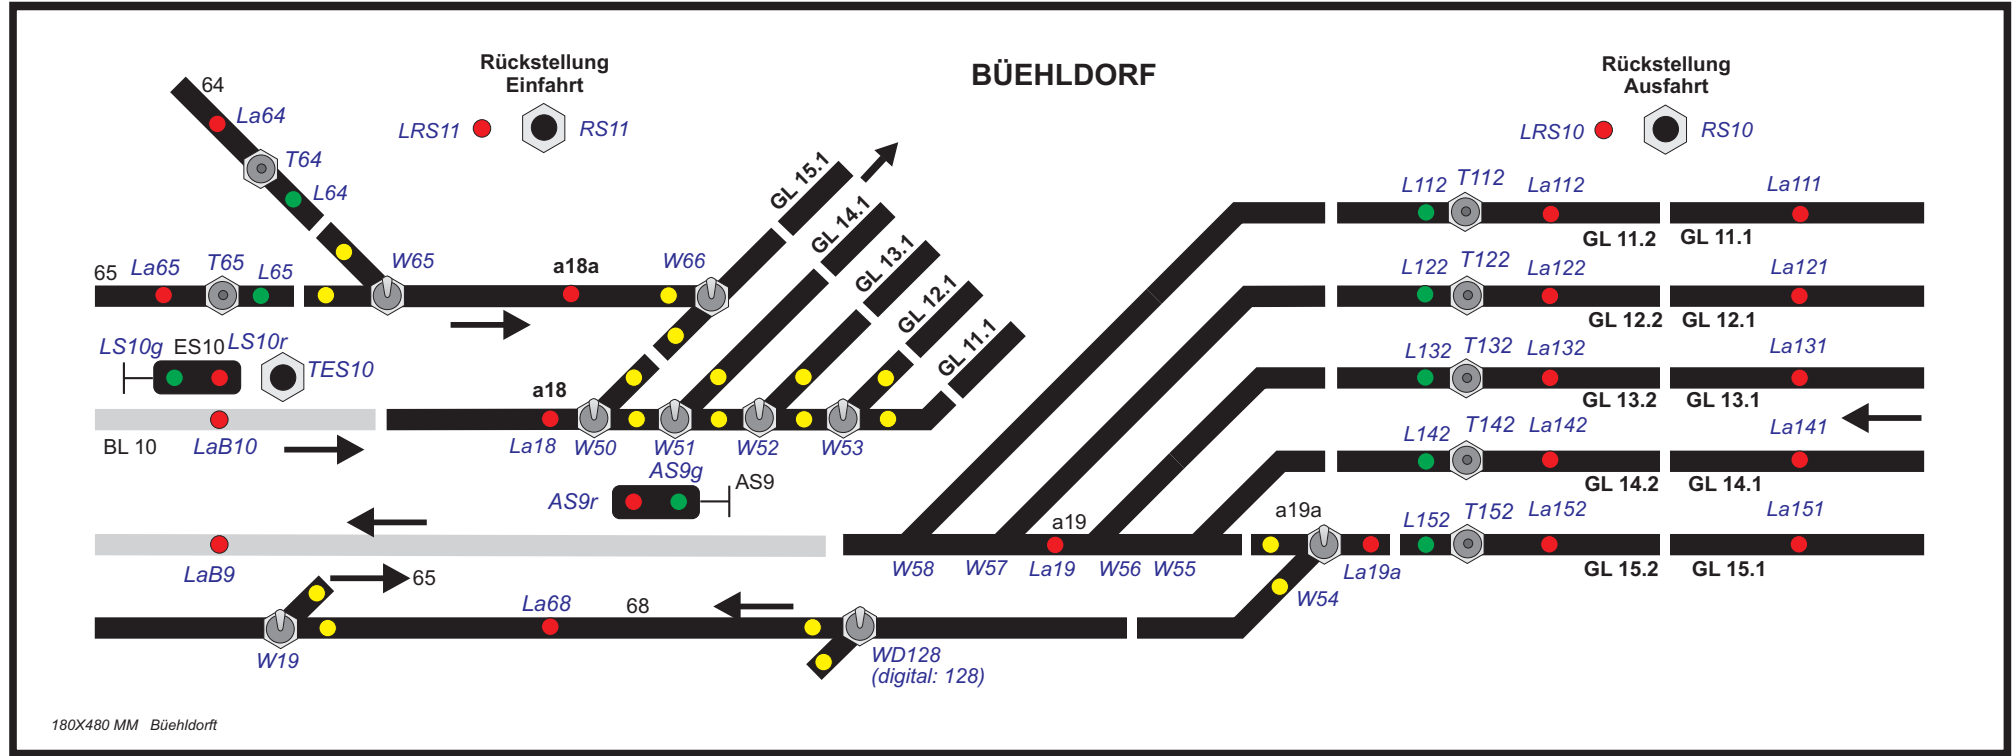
BÜEHLDORF

Rückstellung Einfahrt

LRS11 RS11

Rückstellung Ausfahrt

LRS10 RS10

64
La64
T64
L64

65 La65 T65 L65 W65

a18a

W66

GL 15.1
GL 14.1
GL 13.1
GL 12.1
GL 11.1

LS10g ES10 LS10r
TES10

a18
La18 W50 W51 W52 W53

BL 10 LaB10

AS9g
AS9r AS9

LaB9

65

La68 68

W19

WD128
(digital: 128)

W58 W57 a19 La19 W56 W55

a19a
La19a
W54

L112 T112 La112 La111
GL 11.2 GL 11.1

L122 T122 La122 La121
GL 12.2 GL 12.1

L132 T132 La132 La131
GL 13.2 GL 13.1

L142 T142 La142 La141
GL 14.2 GL 14.1

L152 T152 La152 La151
GL 15.2 GL 15.1

180X480 MM Büehldorft